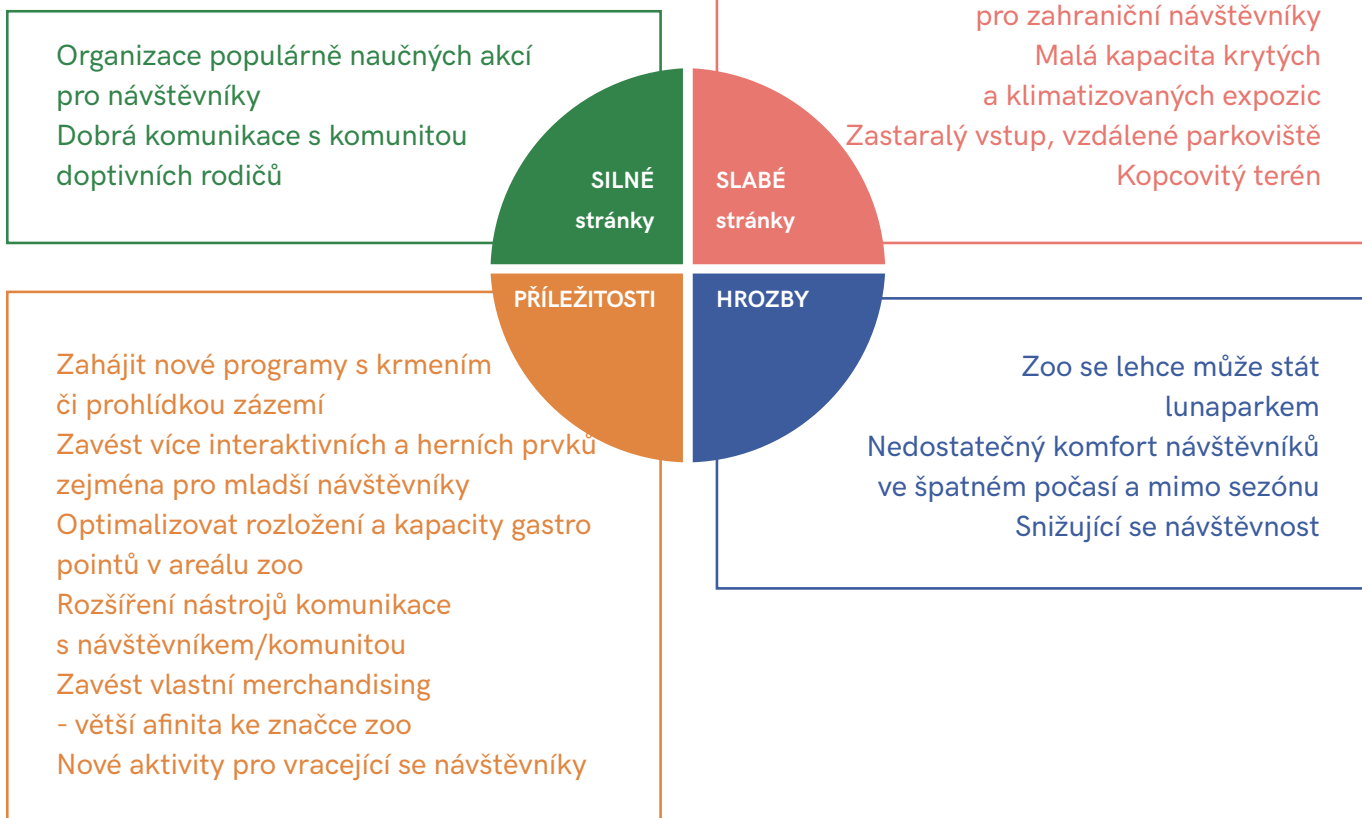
Organizace populárně naučných akcí pro návštěvníky
Dobrá komunikace s komunitou doptivních rodičů

pro zahraniční návštěvníky
Malá kapacita krytých a klimatizovaných expozic
Zastaralý vstup, vzdálené parkoviště
Kopcovitý terén

SILNÉ stránky

SLABÉ stránky

PŘÍLEŽITOSTI

HROZBY

Zahájit nové programy s krmením či prohlídkou zázemí
Zavést více interaktivních a herních prvků zejména pro mladší návštěvníky
Optimalizovat rozložení a kapacity gastro pointů v areálu zoo
Rozšíření nástrojů komunikace s návštěvníkem/komunitou
Zavést vlastní merchandising - větší afinita ke značce zoo
Nové aktivity pro vracející se návštěvníky

Zoo se lehce může stát lunaparkem
Nedostatečný komfort návštěvníků ve špatném počasí a mimo sezónu
Snižující se návštěvnost